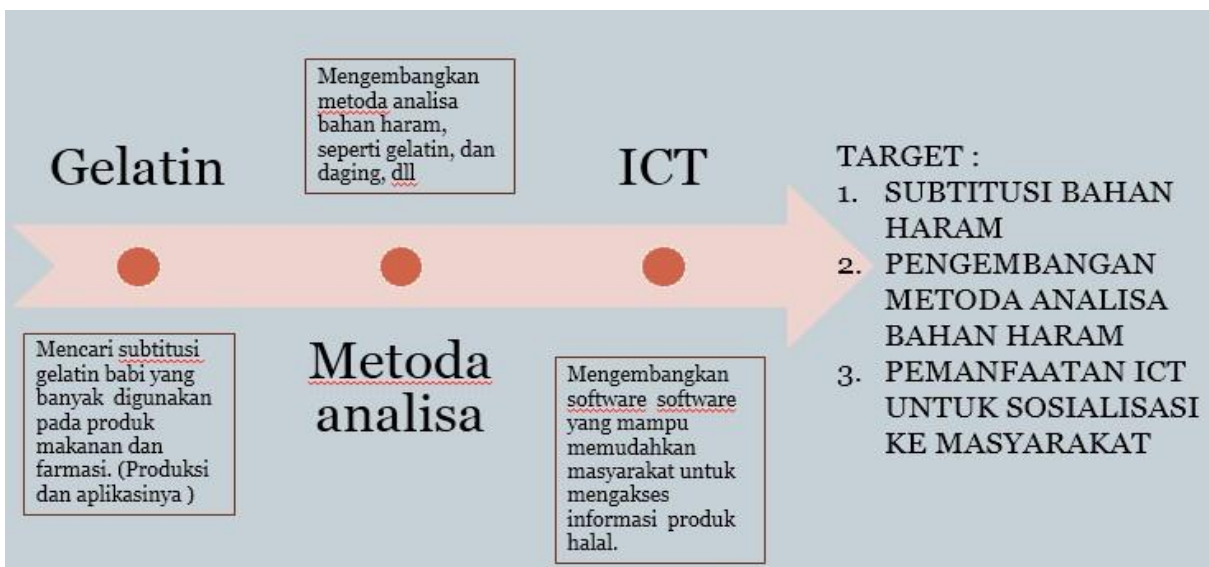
Gelatin

Mengembangkan metoda analisa bahan haram, seperti gelatin, dan daging, dll

ICT

TARGET :
1. SUBTITUSI BAHAN HARAM
2. PENGEMBANGAN METODA ANALISA BAHAN HARAM
3. PEMANFAATAN ICT UNTUK SOSIALISASI KE MASYARAKAT

Mencari subtitusi gelatin babi yang banyak digunakan pada produk makanan dan farmasi. (Produksi dan aplikasinya )

Metoda analisa

Mengembangkan software software yang mampu memudahkan masyarakat untuk mengakses informasi produk halal.